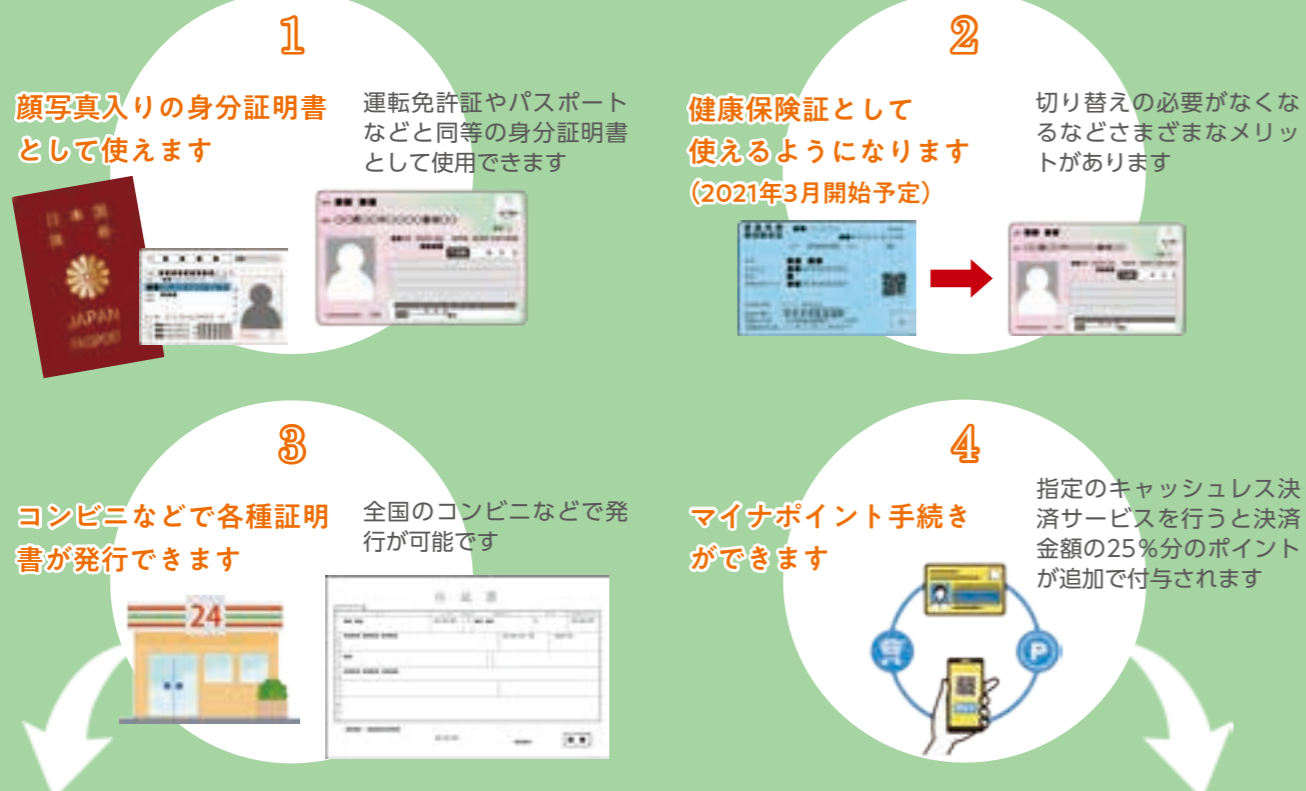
1

顔写真入りの身分証明書として使えます

運転免許証やパスポートなどと同等の身分証明書として使用できます

日本国 旅券

JAPAN PASSPORT

2

健康保険証として使えるようになります

(2021年3月開始予定)

切り替えの必要がなくなるなどさまざまなメリットがあります

3

コンビニなどで各種証明書が発行できます

全国のコンビニなどで発行が可能です

24

4

マイナポイント手続きができます

指定のキャッシュレス決済サービスを行うと決済金額の25%分のポイントが追加で付与されます